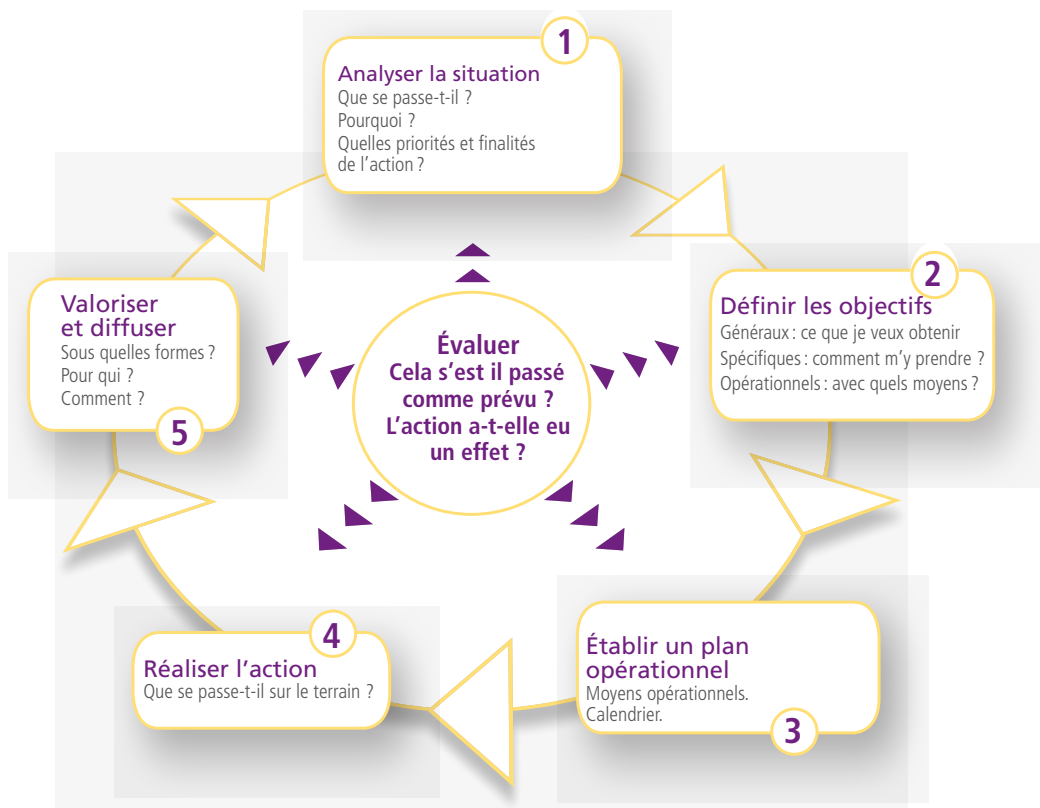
1
Analyser la situation
Que se passe-t-il ?
Pourquoi ?
Quelles priorités et finalités de l'action ?

2
Définir les objectifs
Généraux : ce que je veux obtenir
Spécifiques : comment m'y prendre ?
Opérationnels : avec quels moyens ?

Établir un plan opérationnel
Moyens opérationnels.
Calendrier.
3

4
Réaliser l'action
Que se passe-t-il sur le terrain ?

Valoriser et diffuser
Sous quelles formes ?
Pour qui ?
Comment ?
5

Évaluer
Cela s'est il passé comme prévu ?
L'action a-t-elle eu un effet ?